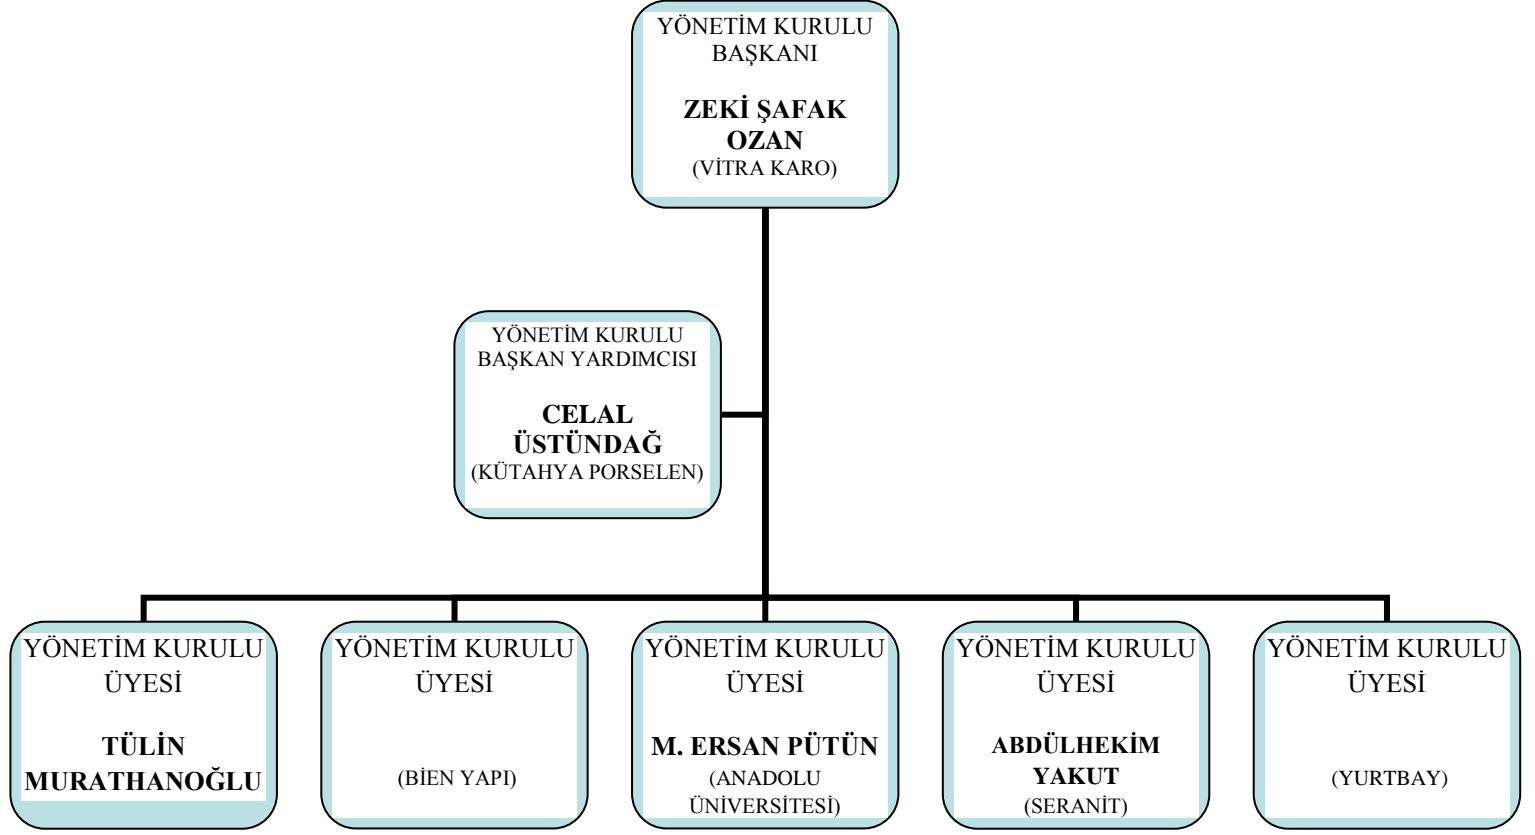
YÖNETİM KURULU BAŞKANI

**ZEKİ ŞAFAK OZAN**
(VİTRA KARO)

YÖNETİM KURULU BAŞKAN YARDIMCISI

**CELAL ÜSTÜNDAĞ**
(KÜTAHYA PORSELEN)

YÖNETİM KURULU ÜYESİ

**TÜLİN MURATHANOĞLU**

YÖNETİM KURULU ÜYESİ

(BİEN YAPI)

YÖNETİM KURULU ÜYESİ

**M. ERSAN PÜTÜN**
(ANADOLU ÜNİVERSİTESİ)

YÖNETİM KURULU ÜYESİ

**ABDÜLHEKİM YAKUT**
(SERANİT)

YÖNETİM KURULU ÜYESİ

(YURTBAY)